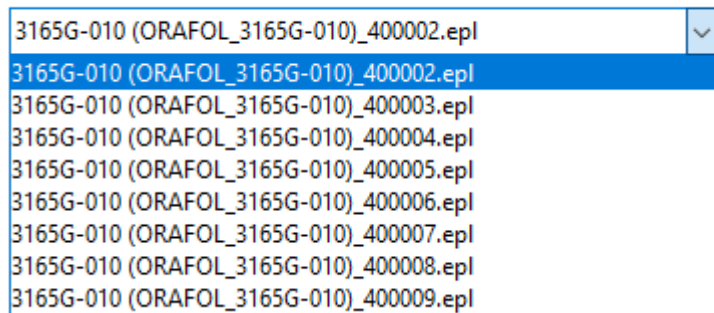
3165G-010 (ORAFOL_3165G-010)_400002.epl
3165G-010 (ORAFOL_3165G-010)_400002.epl
3165G-010 (ORAFOL_3165G-010)_400003.epl
3165G-010 (ORAFOL_3165G-010)_400004.epl
3165G-010 (ORAFOL_3165G-010)_400005.epl
3165G-010 (ORAFOL_3165G-010)_400006.epl
3165G-010 (ORAFOL_3165G-010)_400007.epl
3165G-010 (ORAFOL_3165G-010)_400008.epl
3165G-010 (ORAFOL_3165G-010)_400009.epl